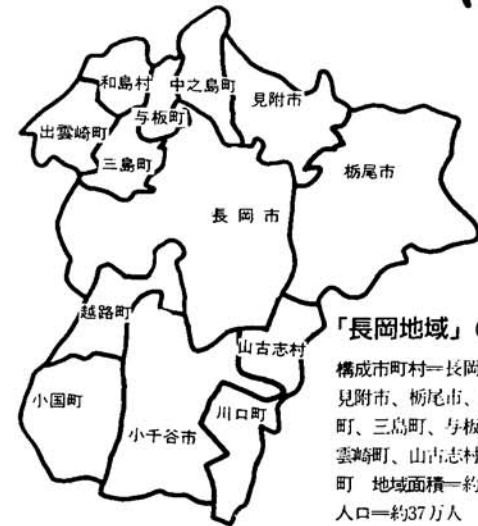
和島村
中之島町
見附市
出雲崎町
与板町
三島町
栃尾市
長岡市
越路町
山古志村
小国町
川口町
小千谷市

「長岡地域」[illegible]

構成市町村＝長岡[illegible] 見附市、栃尾市、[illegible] 町、三島町、与板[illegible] 雲崎町、山古志村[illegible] 町　地域面積＝約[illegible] 人口＝約37万人